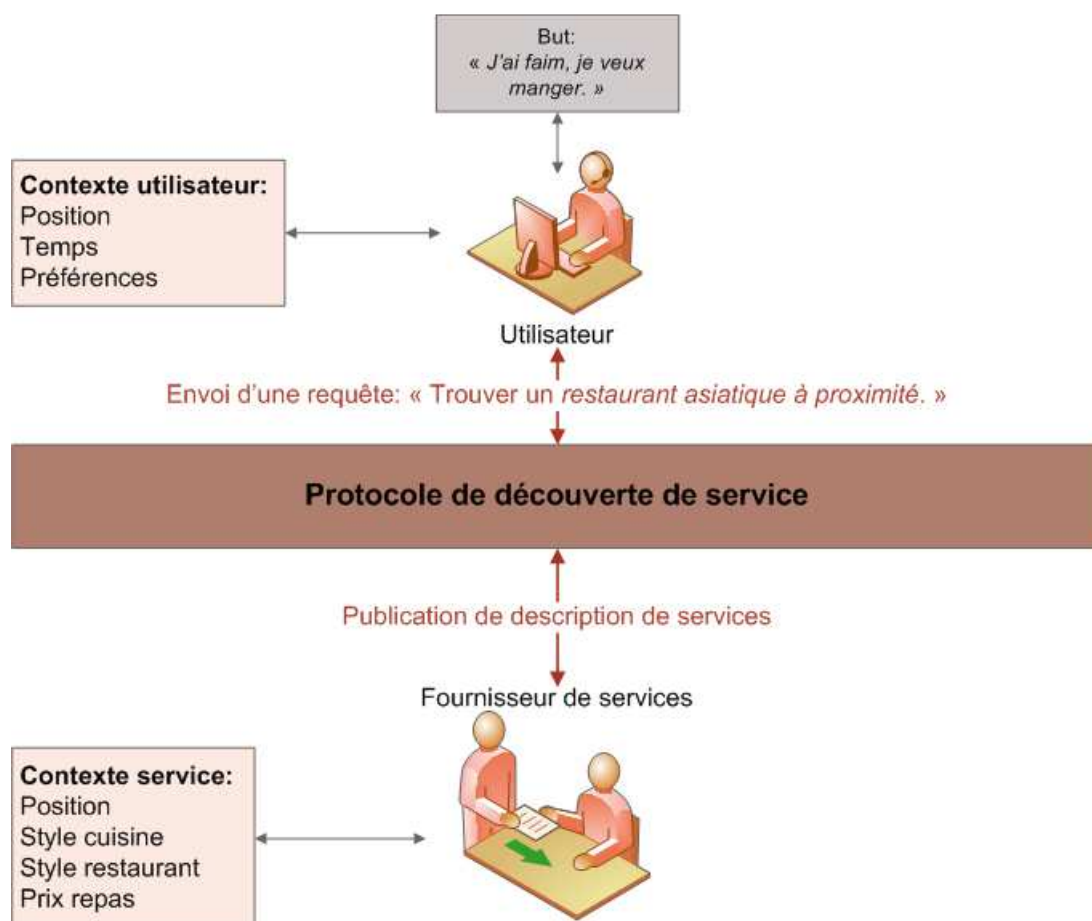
But:
« J'ai faim, je veux manger. »

Contexte utilisateur:
Position
Temps
Préférences

Utilisateur

Envoi d'une requête: « Trouver un restaurant asiatique à proximité. »

Protocole de découverte de service

Publication de description de services

Fournisseur de services

Contexte service:
Position
Style cuisine
Style restaurant
Prix repas